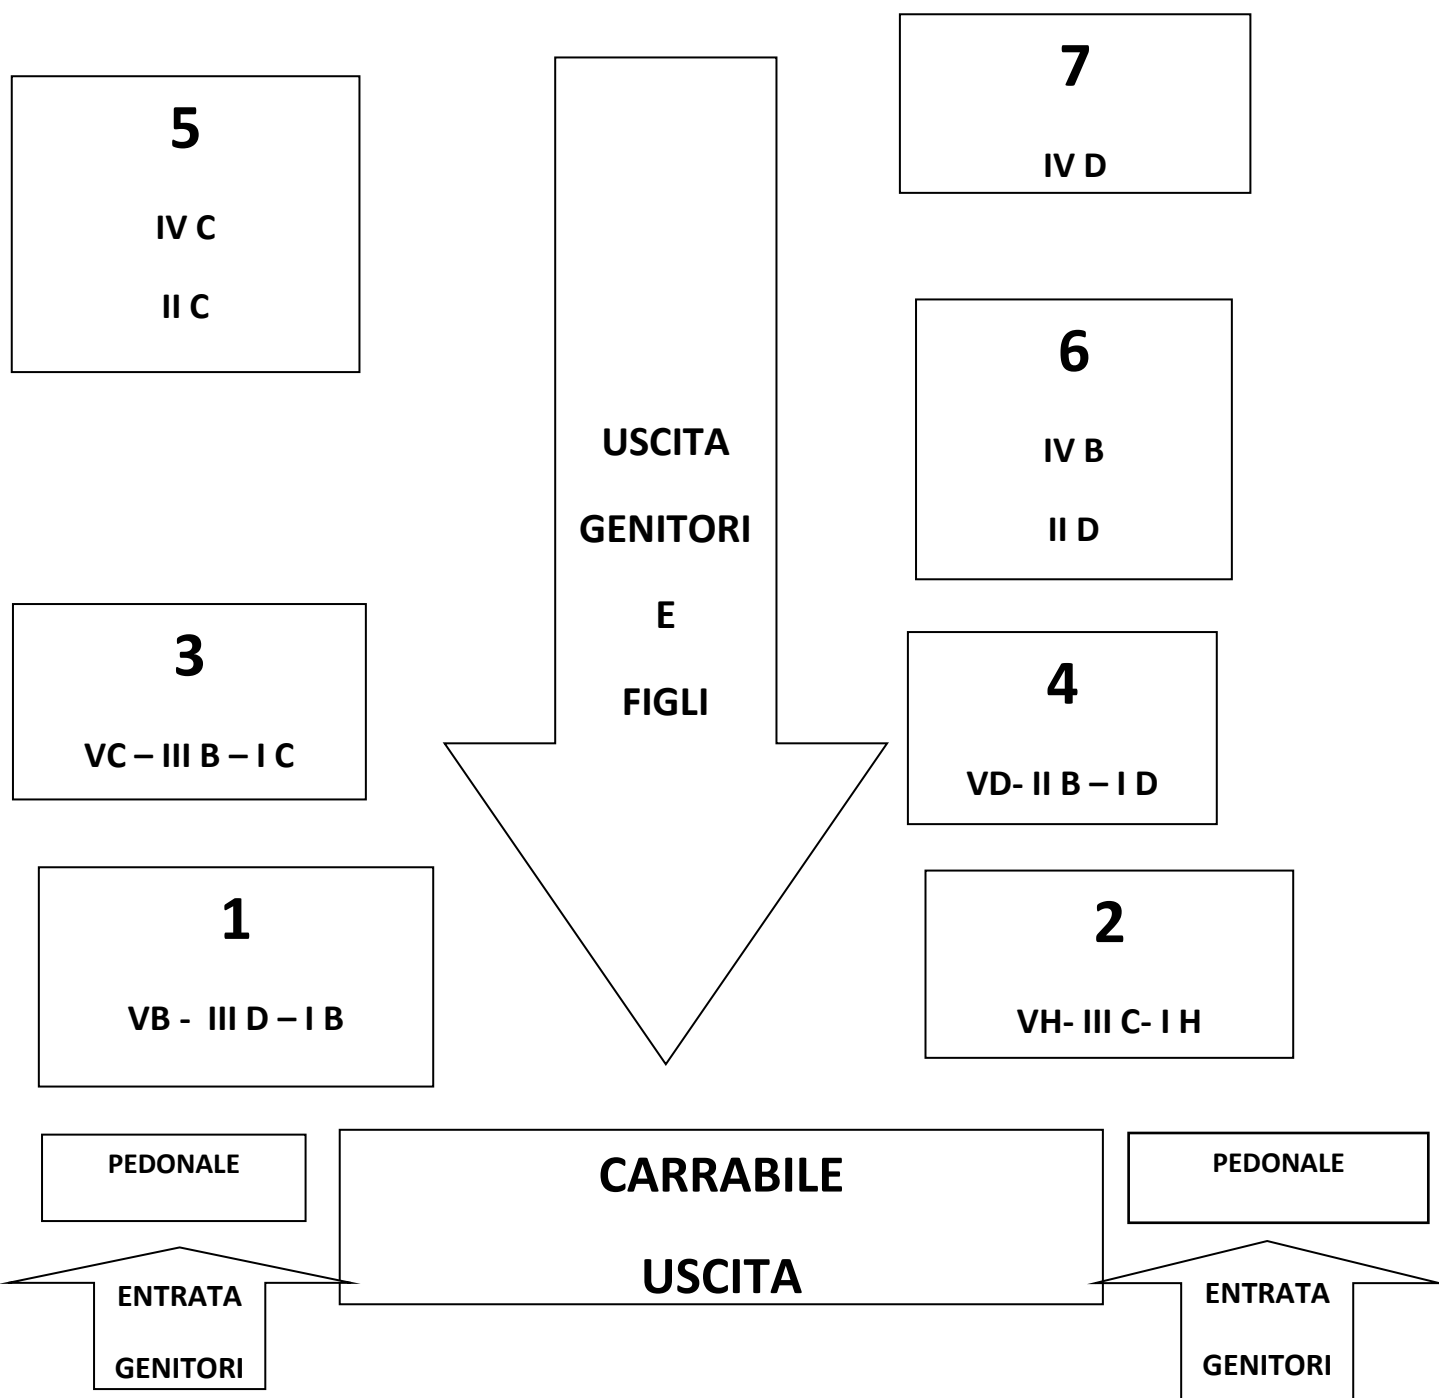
5

IV C

II C

USCITA

GENITORI

E

FIGLI

7

IV D

6

IV B

II D

3

VC – III B – I C

4

VD- II B – I D

1

VB - III D – I B

2

VH- III C- I H

PEDONALE

CARRABILE

USCITA

PEDONALE

ENTRATA

GENITORI

ENTRATA

GENITORI